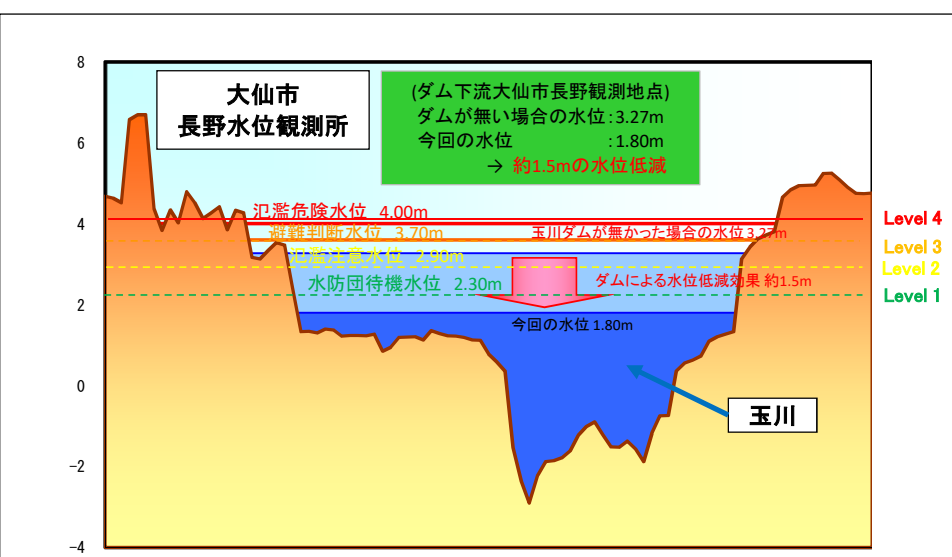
大仙市
長野水位観測所

(ダム下流大仙市長野観測地点)
ダムが無い場合の水位：3.27m
今回の水位　　　　　：1.80m
→ 約1.5mの水位低減

8
6
4
2
0
−2
−4

氾濫危険水位　4.00m
避難判断水位　3.70m
氾濫注意水位　2.90m
水防団待機水位　2.30m

玉川ダムが無かった場合の水位 3.27m
ダムによる水位低減効果 約1.5m
今回の水位 1.80m

玉川

Level 4
Level 3
Level 2
Level 1